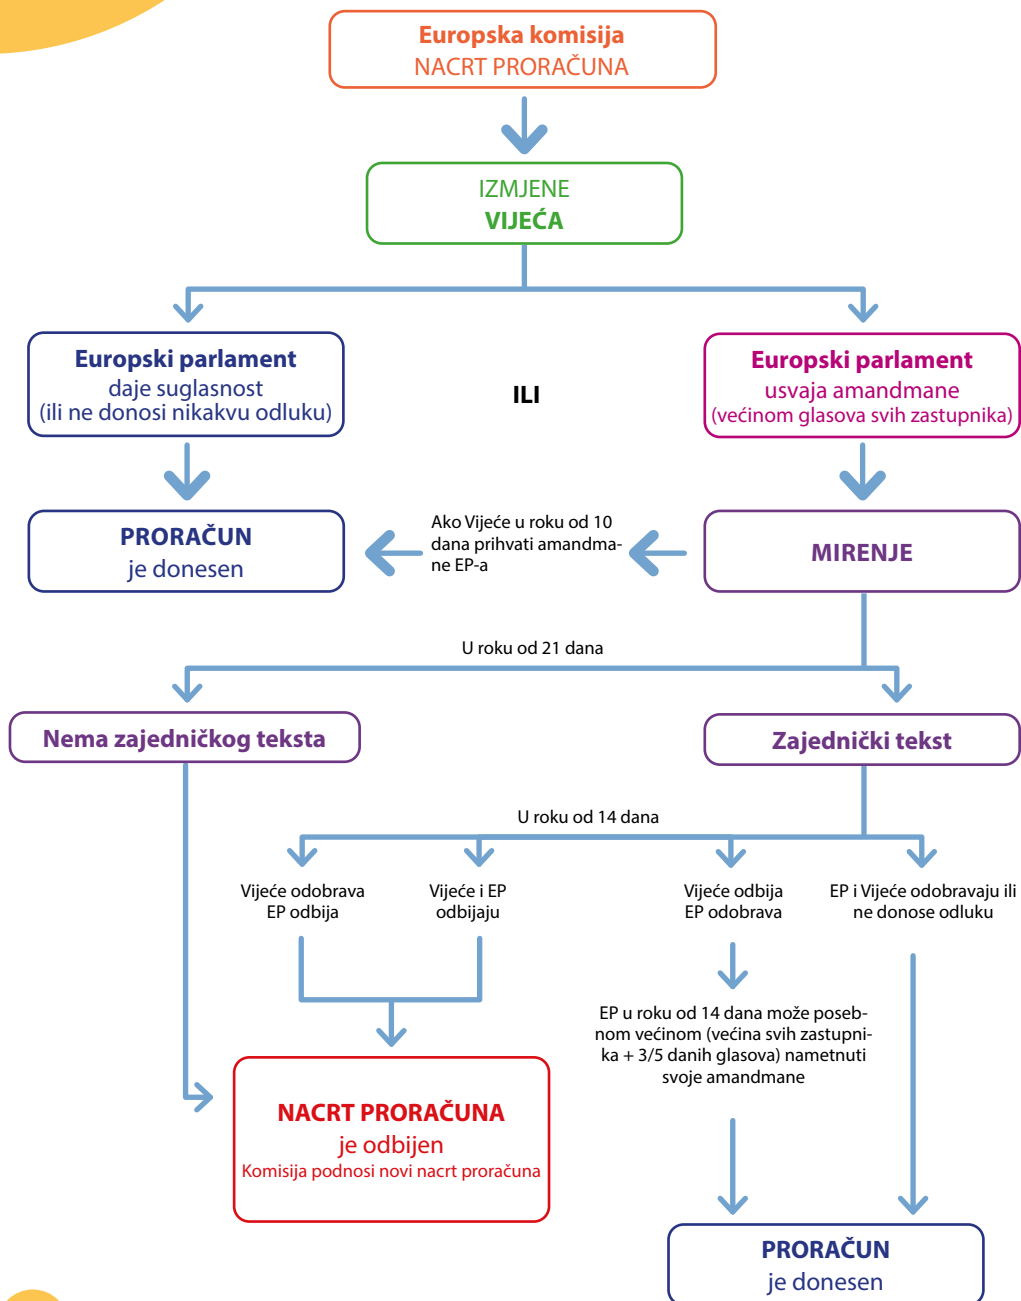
Europska komisija
NACRT PRORAČUNA

IZMJENE
VIJEĆA

Europski parlament
daje suglasnost
(ili ne donosi nikakvu odluku)

ILI

Europski parlament
usvaja amandmane
(većinom glasova svih zastupnika)

PRORAČUN
je donesen

Ako Vijeće u roku od 10 dana prihvati amandmane EP-a

MIRENJE

U roku od 21 dana

Nema zajedničkog teksta

Zajednički tekst

U roku od 14 dana

Vijeće odobrava
EP odbija

Vijeće i EP
odbijaju

Vijeće odbija
EP odobrava

EP i Vijeće odobravaju ili ne donose odluku

EP u roku od 14 dana može posebnom većinom (većina svih zastupnika + 3/5 danih glasova) nametnuti svoje amandmane

NACRT PRORAČUNA
je odbijen
Komisija podnosi novi nacrt proračuna

PRORAČUN
je donesen